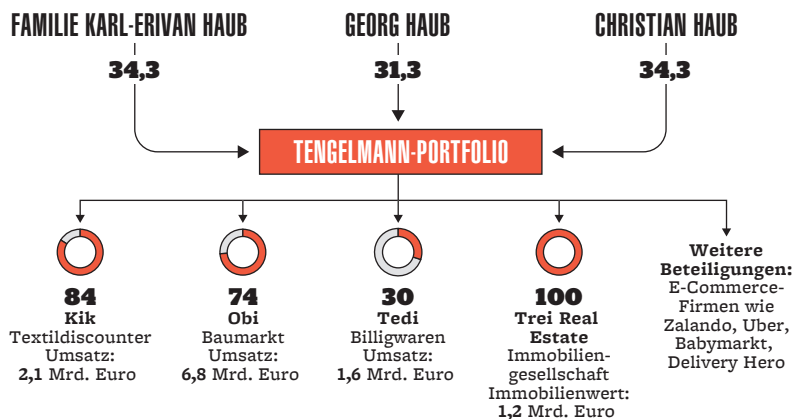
FAMILIE KARL-ERIVAN HAUB
34,3

GEORG HAUB
31,3

CHRISTIAN HAUB
34,3

TENGELMANN-PORTFOLIO

84
Kik
Textildiscounter
Umsatz:
2,1 Mrd. Euro

74
Obi
Baumarkt
Umsatz:
6,8 Mrd. Euro

30
Tedi
Billigwaren
Umsatz:
1,6 Mrd. Euro

100
Trei Real Estate
Immobiliengesellschaft
Immobilienwert:
1,2 Mrd. Euro

Weitere Beteiligungen:
E-Commerce-Firmen wie Zalando, Uber, Babymarkt, Delivery Hero